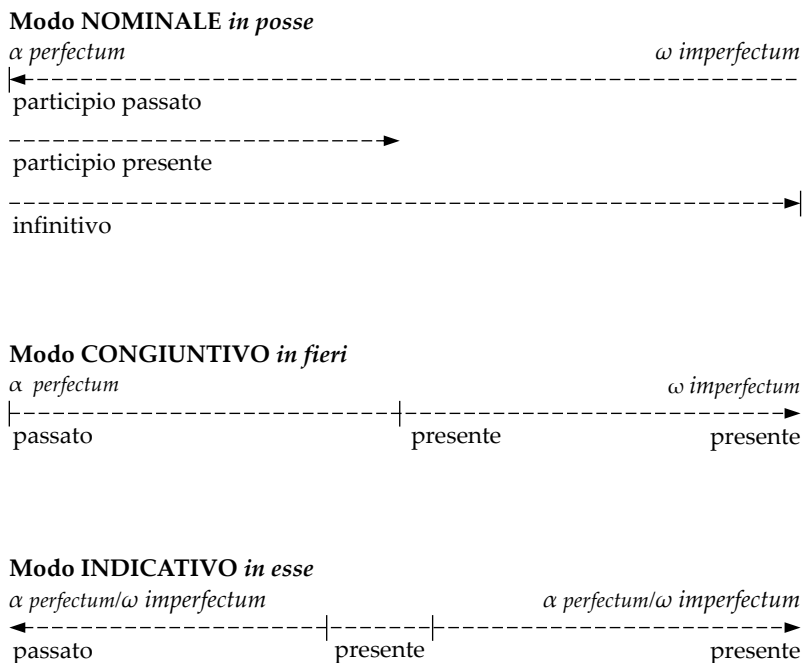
**Modo NOMINALE *in posse***

*α perfectum* *ω imperfectum*

participio passato

participio presente

infinitivo

**Modo CONGIUNTIVO *in fieri***

*α perfectum* *ω imperfectum*

passato presente presente

**Modo INDICATIVO *in esse***

*α perfectum/ω imperfectum* *α perfectum/ω imperfectum*

passato presente presente